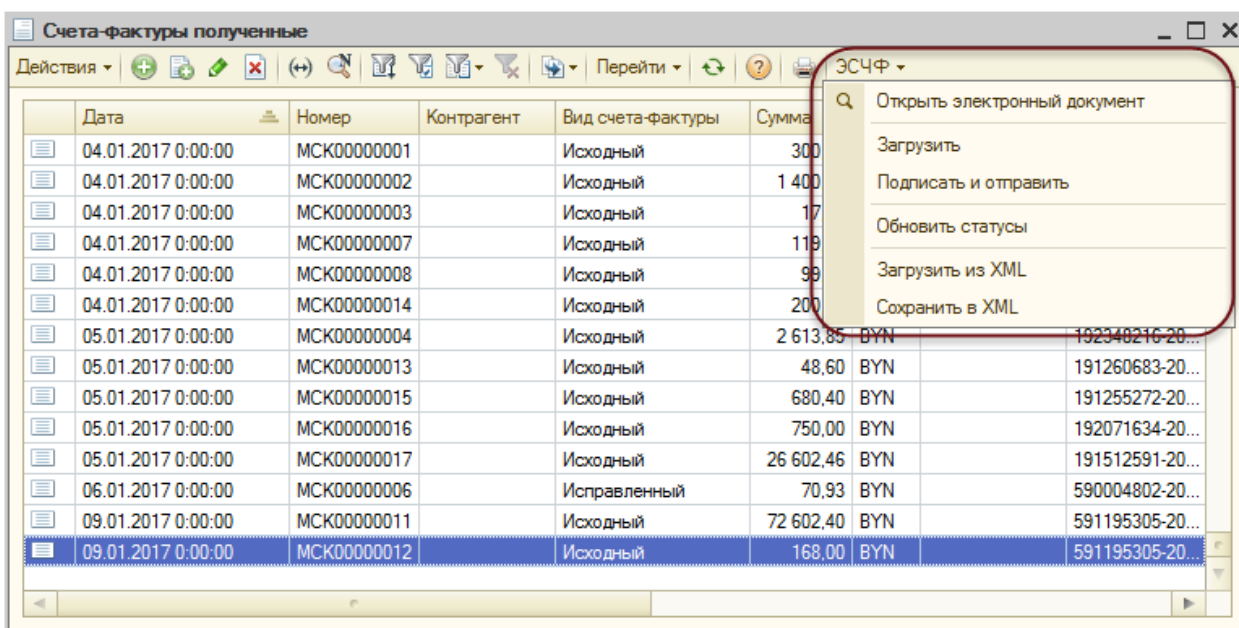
Счета-фактуры полученные

Действия ▾ | (↔) | Перейти ▾ | ЭСЧФ ▾

Открыть электронный документ
Загрузить
Подписать и отправить
Обновить статусы
Загрузить из XML
Сохранить в XML

| | Дата | Номер | Контрагент | Вид счета-фактуры | Сумма | | | |
|---|---|---|---|---|---|---|---|---|
| | 04.01.2017 0:00:00 | МСК00000001 | | Исходный | 300 | | | |
| | 04.01.2017 0:00:00 | МСК00000002 | | Исходный | 1 400 | | | |
| | 04.01.2017 0:00:00 | МСК00000003 | | Исходный | 17 | | | |
| | 04.01.2017 0:00:00 | МСК00000007 | | Исходный | 119 | | | |
| | 04.01.2017 0:00:00 | МСК00000008 | | Исходный | 99 | | | |
| | 04.01.2017 0:00:00 | МСК00000014 | | Исходный | 200 | | | |
| | 05.01.2017 0:00:00 | МСК00000004 | | Исходный | 2 613,85 | BYN | | 192340216-20... |
| | 05.01.2017 0:00:00 | МСК00000013 | | Исходный | 48,60 | BYN | | 191260683-20... |
| | 05.01.2017 0:00:00 | МСК00000015 | | Исходный | 680,40 | BYN | | 191255272-20... |
| | 05.01.2017 0:00:00 | МСК00000016 | | Исходный | 750,00 | BYN | | 192071634-20... |
| | 05.01.2017 0:00:00 | МСК00000017 | | Исходный | 26 602,46 | BYN | | 191512591-20... |
| | 06.01.2017 0:00:00 | МСК00000006 | | Исправленный | 70,93 | BYN | | 590004802-20... |
| | 09.01.2017 0:00:00 | МСК00000011 | | Исходный | 72 602,40 | BYN | | 591195305-20... |
| | 09.01.2017 0:00:00 | МСК00000012 | | Исходный | 168,00 | BYN | | 591195305-20... |